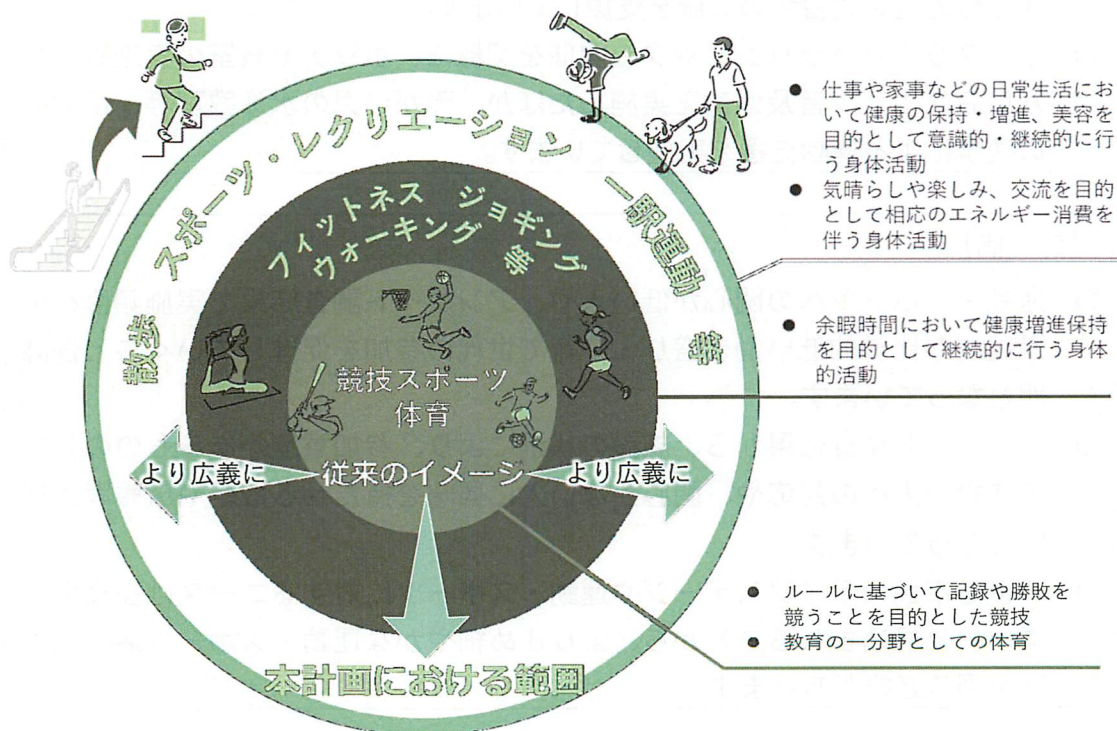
散歩　スポーツ・レクリエーション　一般運動　等

フィットネス　ジョギング
ウォーキング　等

競技スポーツ
体育

より広義に　従来のイメージ　より広義に

本計画における範囲

● 仕事や家事などの日常生活において健康の保持・増進、美容を目的として意識的・継続的に行う身体活動
● 気晴らしや楽しみ、交流を目的として相応のエネルギー消費を伴う身体活動

● 余暇時間において健康増進保持を目的として継続的に行う身体的活動

● ルールに基づいて記録や勝敗を競うことを目的とした競技
● 教育の一分野としての体育